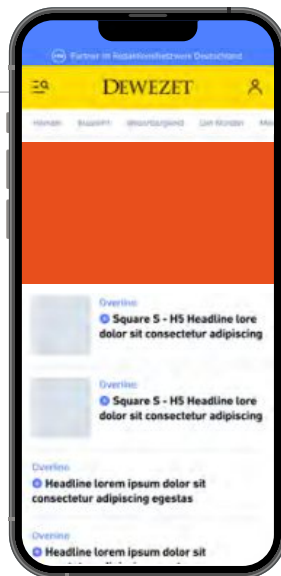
Partner im RedaktionsNetzwerk Deutschland

DEWEZET

Hameln | Sport | Weserbergland | Gut finden | Me

Overline
Square S - H5 Headline lore dolor sit consectetur adipiscing

Overline
Square S - H5 Headline lore dolor sit consectetur adipiscing

Overline
Headline lorem ipsum dolor sit consectetur adipiscing egestas

Overline
Headline lorem ipsum dolor sit
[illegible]